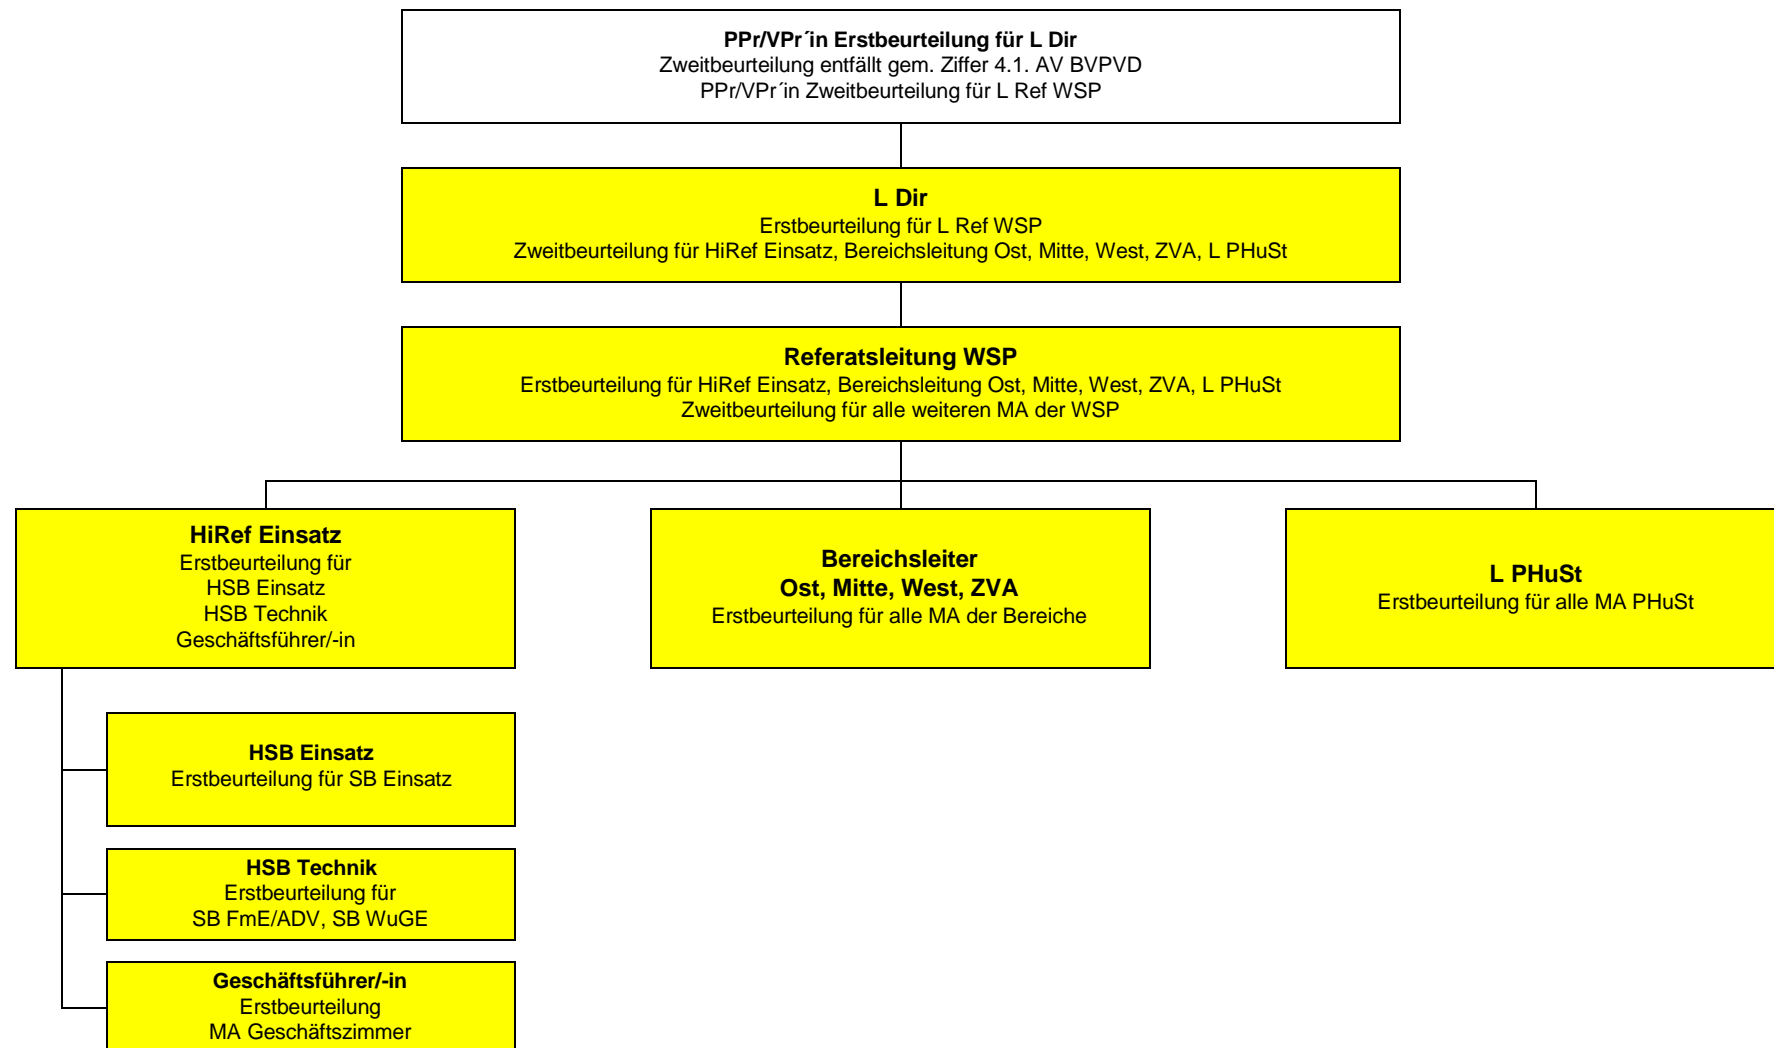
**PPr/VPr´in Erstbeurteilung für L Dir**
Zweitbeurteilung entfällt gem. Ziffer 4.1. AV BVPVD
PPr/VPr´in Zweitbeurteilung für L Ref WSP

**L Dir**
Erstbeurteilung für L Ref WSP
Zweitbeurteilung für HiRef Einsatz, Bereichsleitung Ost, Mitte, West, ZVA, L PHuSt

**Referatsleitung WSP**
Erstbeurteilung für HiRef Einsatz, Bereichsleitung Ost, Mitte, West, ZVA, L PHuSt
Zweitbeurteilung für alle weiteren MA der WSP

**HiRef Einsatz**
Erstbeurteilung für
HSB Einsatz
HSB Technik
Geschäftsführer/-in

**Bereichsleiter**
**Ost, Mitte, West, ZVA**
Erstbeurteilung für alle MA der Bereiche

**L PHuSt**
Erstbeurteilung für alle MA PHuSt

**HSB Einsatz**
Erstbeurteilung für SB Einsatz

**HSB Technik**
Erstbeurteilung für
SB FmE/ADV, SB WuGE

**Geschäftsführer/-in**
Erstbeurteilung
MA Geschäftszimmer